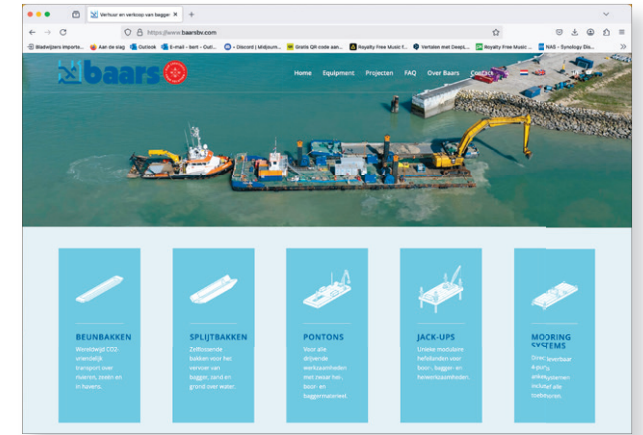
Verhuur en verkoop van bagger

https://www.baarsbv.com

Bladwijzers importe... Aan de slag Outlook E-mail - bert - Outl... Discord | Midjourn... Gratis QR code aan... Royalty Free Music f... Vertalen met DeepL... Royalty Free Music ... NAS - Synology Dis...

baars

Home Equipment Projecten FAQ Over Baars Contact

BEUNBAKKEN
Wereldwijd CO2-vriendelijk transport over rivieren, zeeën en in havens.

SPLIJTBAKKEN
Zelflossende bakken voor het vervoer van bagger, zand en grond over water.

PONTONS
Voor alle drijvende werkzaamheden met zwaar hei-, baan- en baggermaterieel.

JACK-UPS
Unieke modulaire hefeilanden voor boor-, bagger- en heiwerkzaamheden.

MOORING SYSTEMS
Direct leverbaar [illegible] systemen inclusief alle toebehoren.